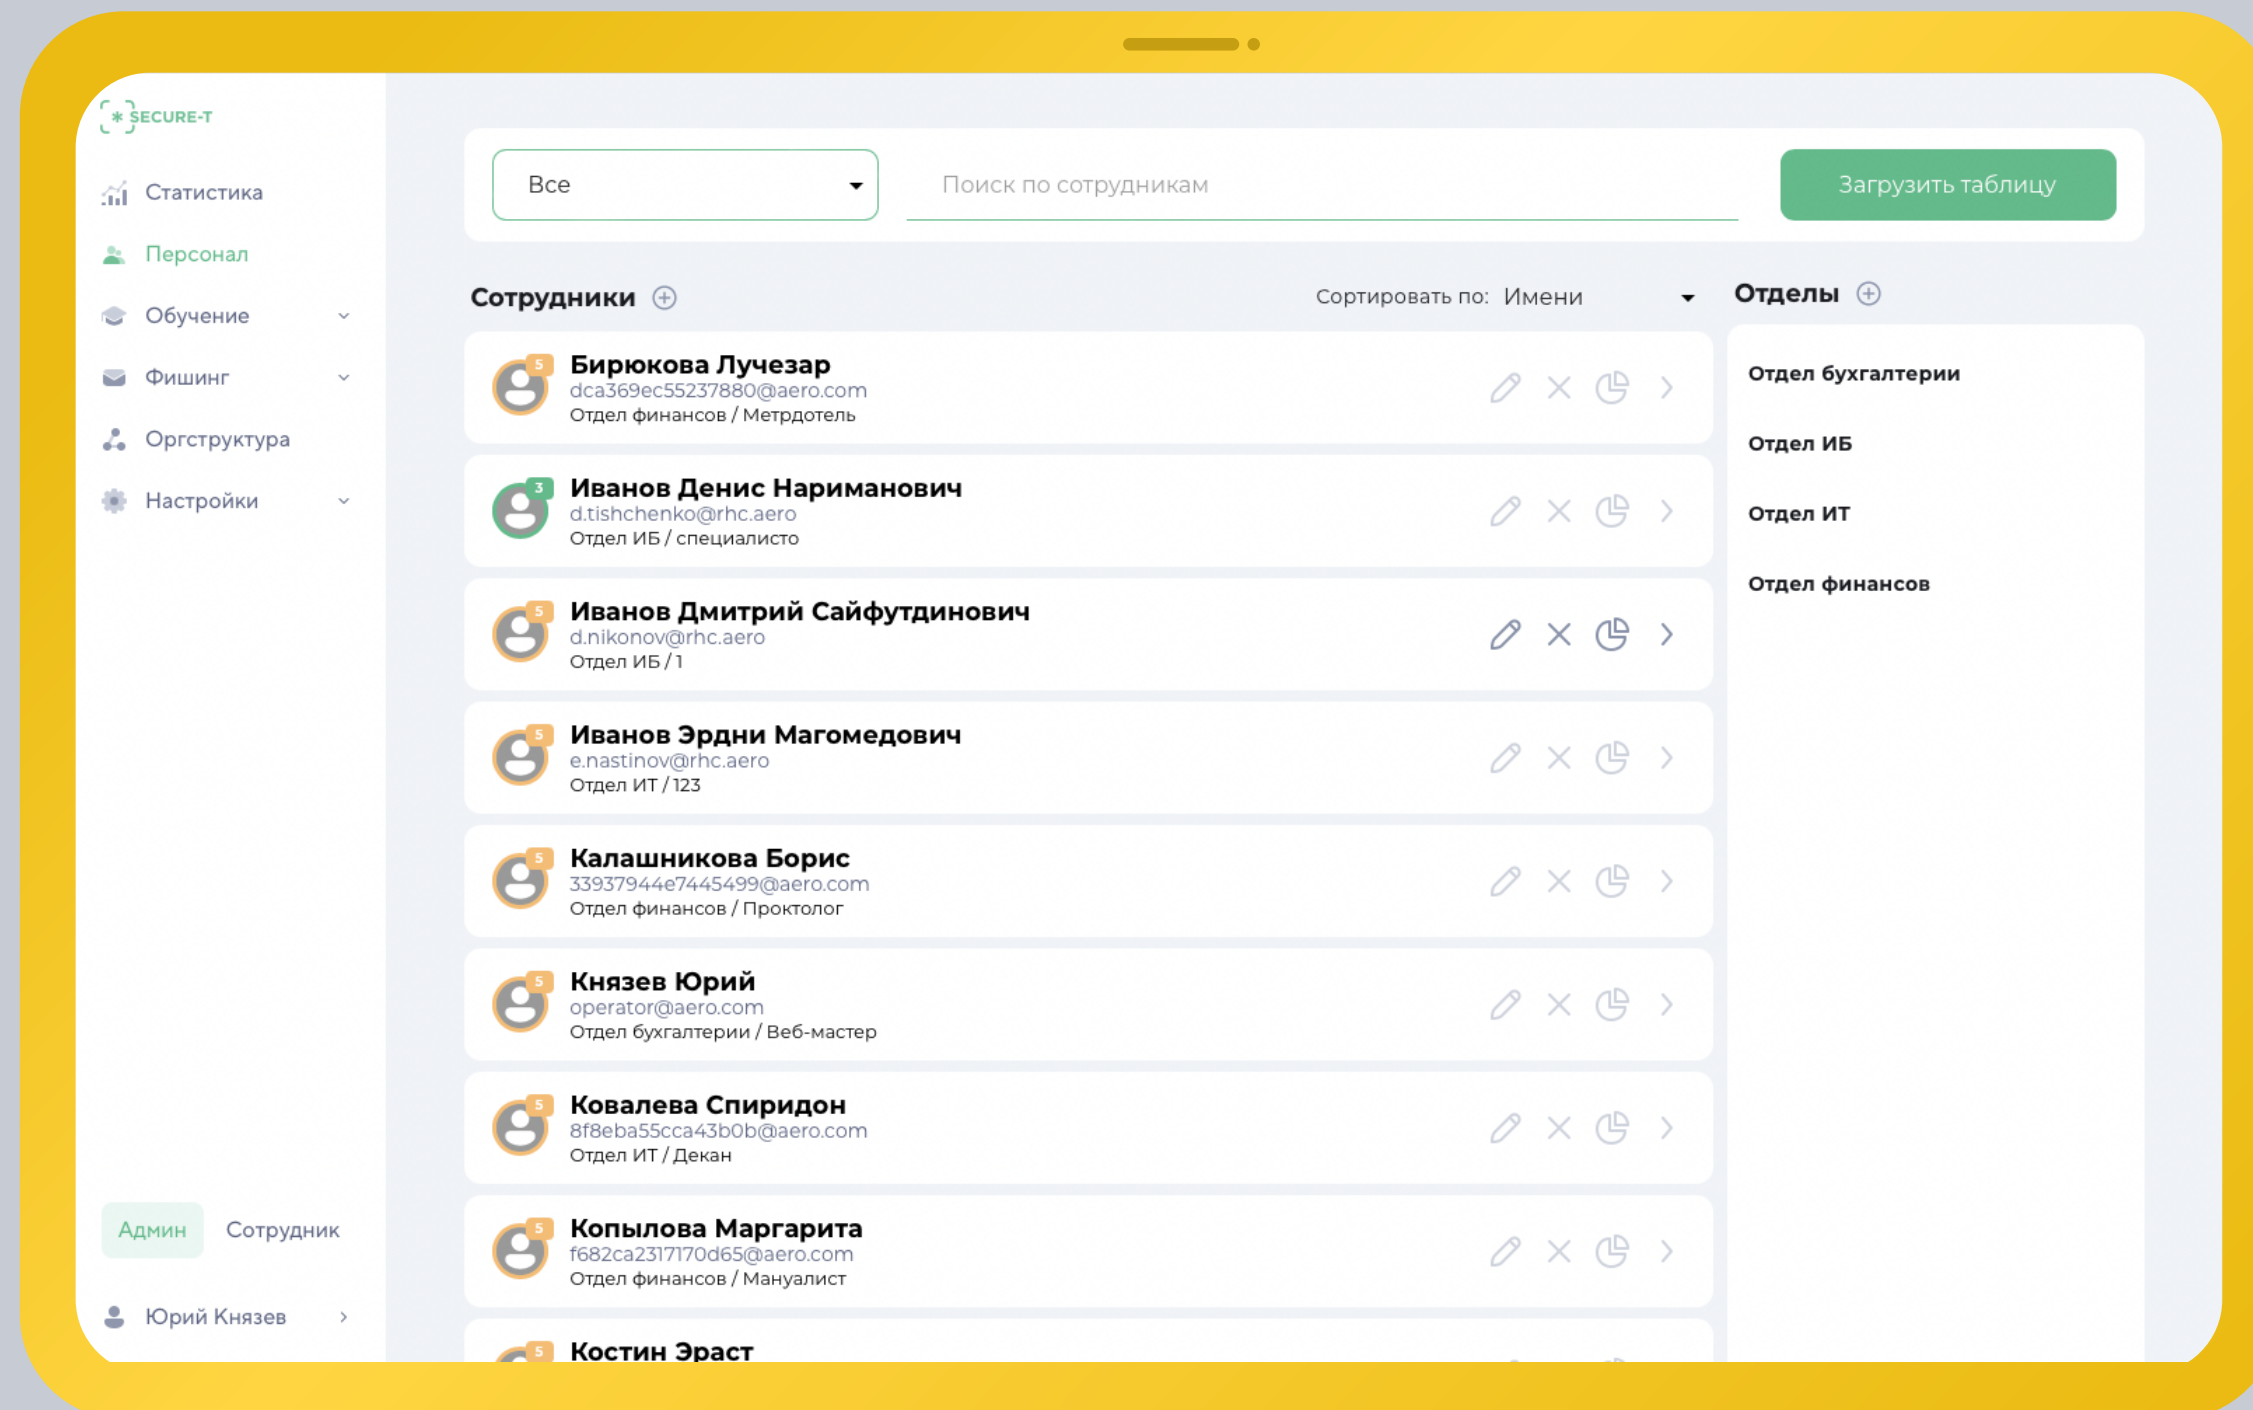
SECURE-T

Статистика
Персонал
Обучение
Фишинг
Оргструктура
Настройки

Админ Сотрудник

Юрий Князев

Все

Поиск по сотрудникам

Загрузить таблицу

Сотрудники

Сортировать по: Имени

5
Бирюкова Лучезар
dca369ec55237880@aero.com
Отдел финансов / Метрдотель

3
Иванов Денис Нариманович
d.tishchenko@rhc.aero
Отдел ИБ / специалисто

5
Иванов Дмитрий Сайфутдинович
d.nikonov@rhc.aero
Отдел ИБ / 1

5
Иванов Эрдни Магомедович
e.nastinov@rhc.aero
Отдел ИТ / 123

5
Калашникова Борис
33937944e7445499@aero.com
Отдел финансов / Проктолог

5
Князев Юрий
operator@aero.com
Отдел бухгалтерии / Веб-мастер

5
Ковалева Спиридон
8f8eba55cca43b0b@aero.com
Отдел ИТ / Декан

5
Копылова Маргарита
f682ca2317170d65@aero.com
Отдел финансов / Мануалист

5
Костин Эраст

Отделы

Отдел бухгалтерии
Отдел ИБ
Отдел ИТ
Отдел финансов